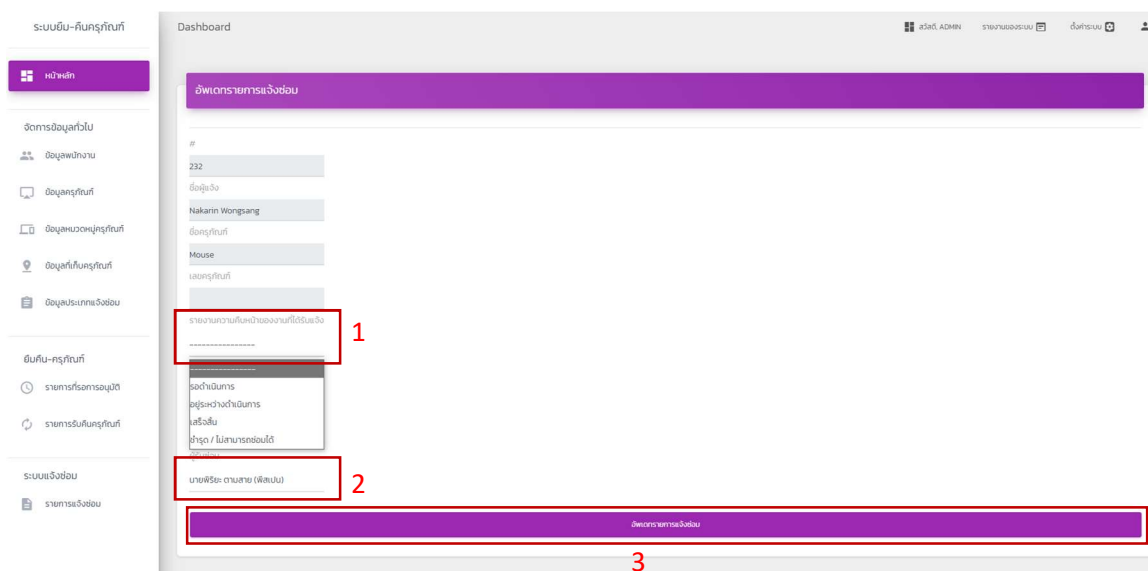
ระบบยืม-คืนครุภัณฑ์

หน้าหลัก

จัดการข้อมูลทั่วไป

ข้อมูลพนักงาน

ข้อมูลครุภัณฑ์

ข้อมูลหมวดหมู่ครุภัณฑ์

ข้อมูลที่เก็บครุภัณฑ์

ข้อมูลประเภทแจ้งซ่อม

ยืมคืน-ครุภัณฑ์

รายการที่รอการอนุมัติ

รายการรับคืนครุภัณฑ์

ระบบแจ้งซ่อม

รายการแจ้งซ่อม

Dashboard

สวัสดี, ADMIN

รายงานของระบบ

ตั้งค่าระบบ

อัพเดทรายการแจ้งซ่อม

#

232

ชื่อผู้แจ้ง

Nakarin Wongsang

ชื่อครุภัณฑ์

Mouse

เลขครุภัณฑ์

รายงานความคืบหน้าของงานที่ได้รับแจ้ง

----------------

----------------

รอดำเนินการ

อยู่ระหว่างดำเนินการ

เสร็จสิ้น

ชำรุด / ไม่สามารถซ่อมได้

ผู้รับซ่อม

นายพีรียะ ตามสาย (พีสเปน)

1

2

อัพเดทรายการแจ้งซ่อม

3